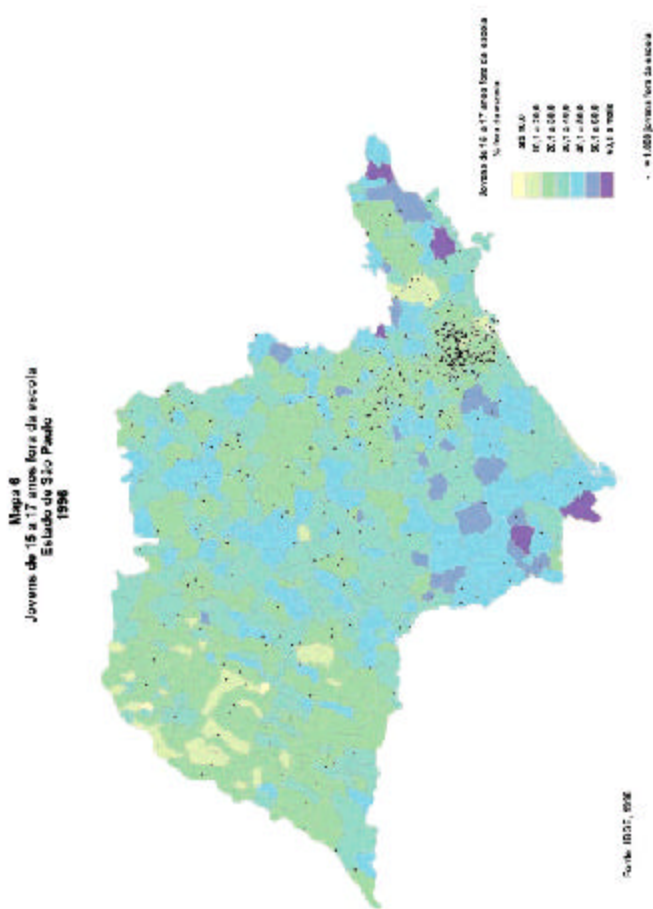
Mapa 6
Jovens de 15 a 17 anos fora da escola
Estado de São Paulo
1996

Jovens de 15 a 17 anos fora da escola
% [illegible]

até 10,0
10,1 a 20,0
20,1 a 30,0
30,1 a 40,0
40,1 a 50,0
50,1 a 60,0
60,1 a 100,0

• 1.000 jovens fora da escola

Fonte: IBGE, 1996